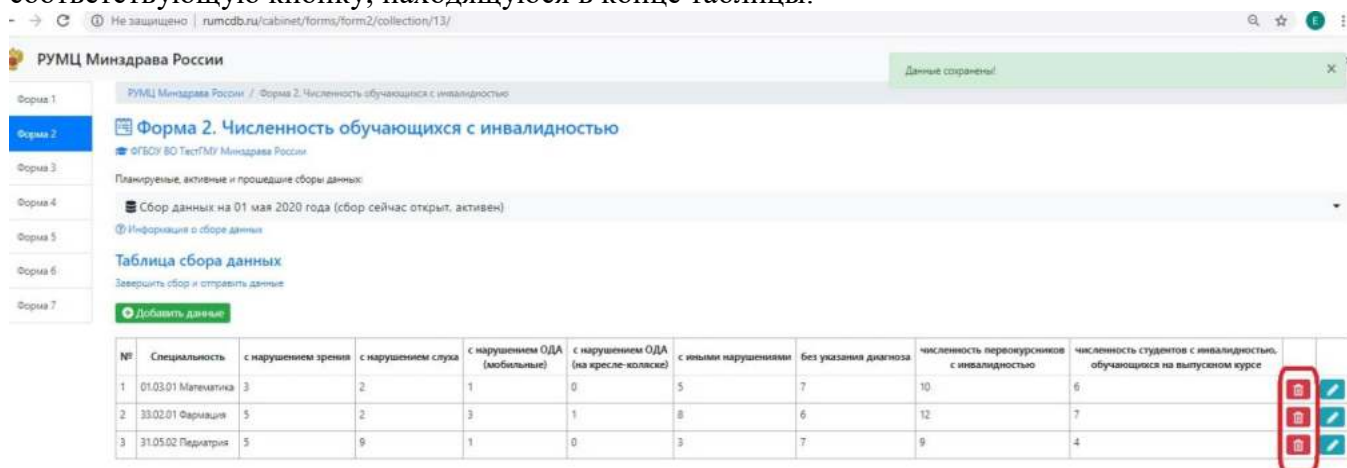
Не защищено | rumcdb.ru/cabinet/forms/form2/collection/13/

РУМЦ Минздрава России

Данные сохранены!

Форма 1
Форма 2
Форма 3
Форма 4
Форма 5
Форма 6
Форма 7

РУМЦ Минздрава России / Форма 2. Численность обучающихся с инвалидностью

Форма 2. Численность обучающихся с инвалидностью

ФГБОУ ВО ТестГМУ Минздрава России

Планируемые, активные и прошедшие сборы данных:

Сбор данных на 01 мая 2020 года (сбор сейчас открыт, активен)

Информация о сборе данных

Таблица сбора данных

Завершить сбор и отправить данные

Добавить данные

| № | Специальность | с нарушением зрения | с нарушением слуха | с нарушением ОДА (мобильные) | с нарушением ОДА (на кресле-коляске) | с иными нарушениями | без указания диагноза | численность первокурсников с инвалидностью | численность студентов с инвалидностью, обучающихся на выпускном курсе | | |
|---|---|---|---|---|---|---|---|---|---|---|---|
| 1 | 01.03.01 Математика | 3 | 2 | 1 | 0 | 5 | 7 | 10 | 6 | | |
| 2 | 33.02.01 Фармация | 5 | 2 | 3 | 1 | 8 | 6 | 12 | 7 | | |
| 3 | 31.05.02 Педиатрия | 5 | 9 | 1 | 0 | 3 | 7 | 9 | 4 | | |